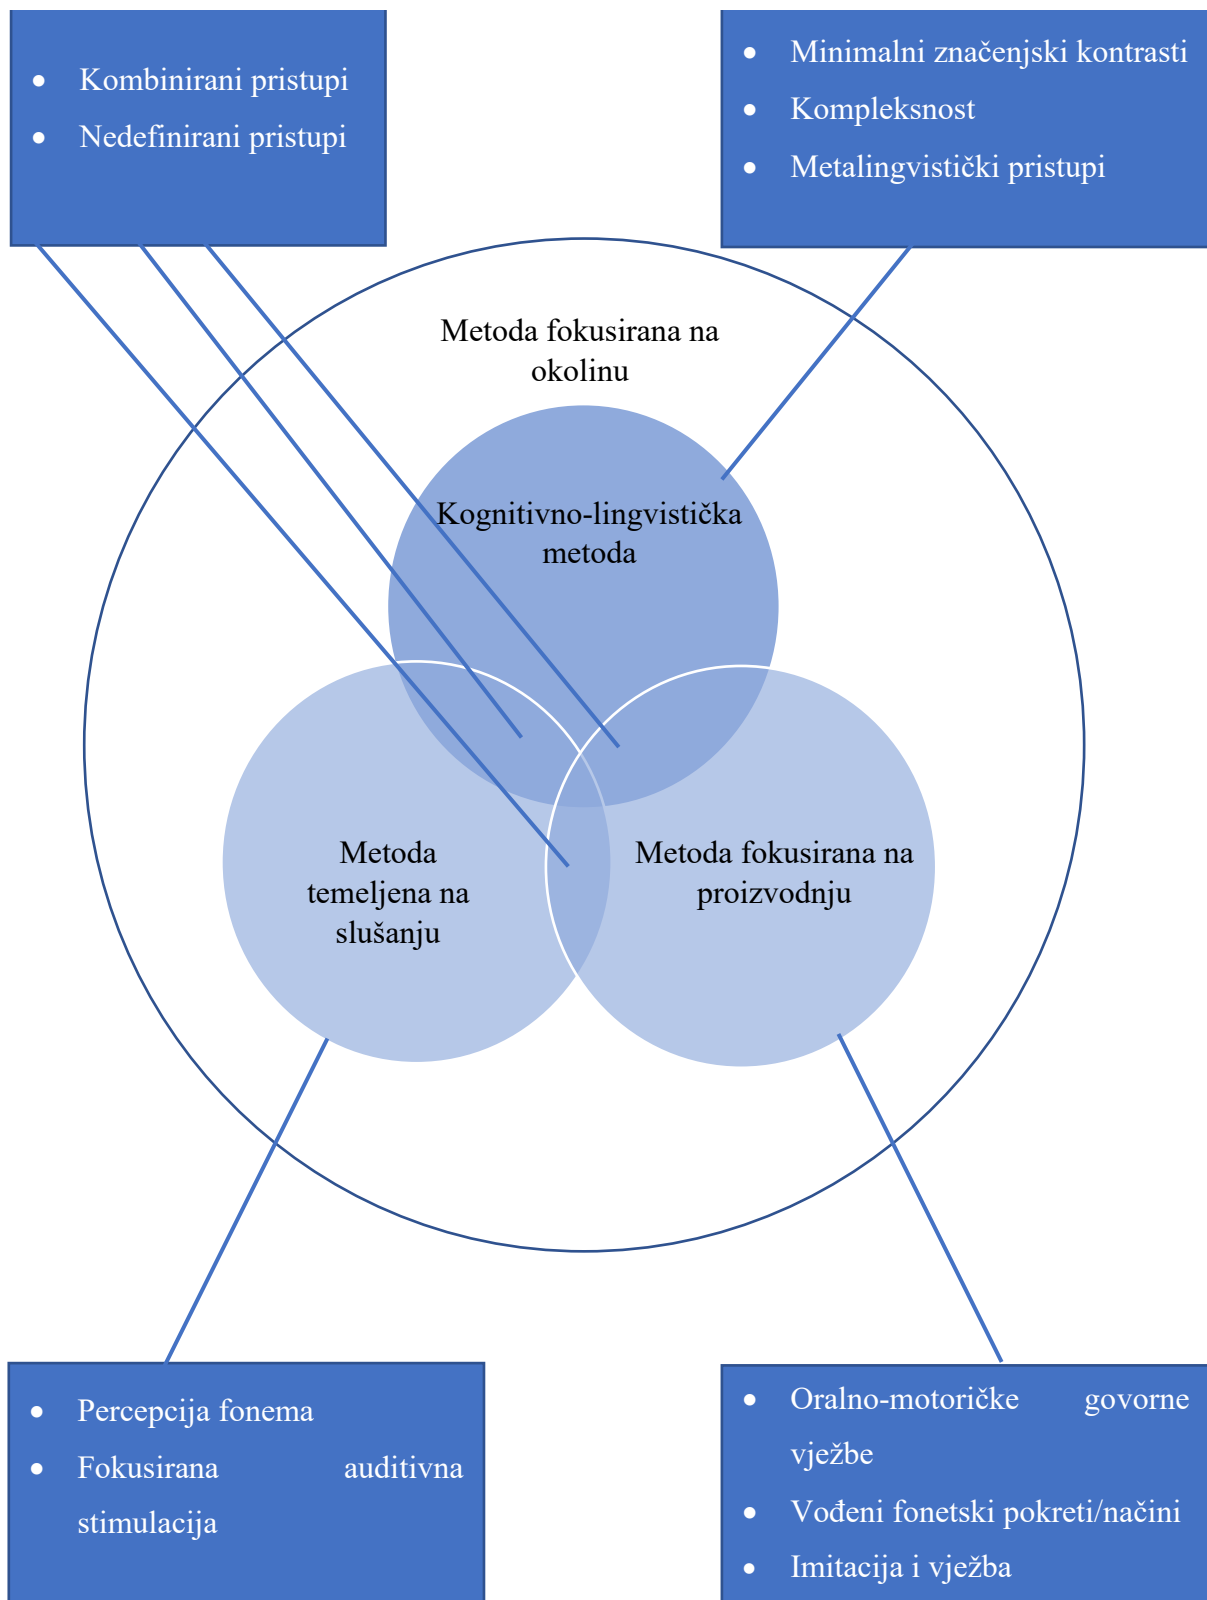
- Kombinirani pristupi
- Nedefinirani pristupi

- Minimalni značenjski kontrasti
- Kompleksnost
- Metalingvistički pristupi

Metoda fokusirana na okolinu

Kognitivno-lingvistička metoda

Metoda temeljena na slušanju

Metoda fokusirana na proizvodnju

- Percepcija fonema
- Fokusirana auditivna stimulacija

- Oralno-motoričke govorne vježbe
- Vođeni fonetski pokreti/načini
- Imitacija i vježba